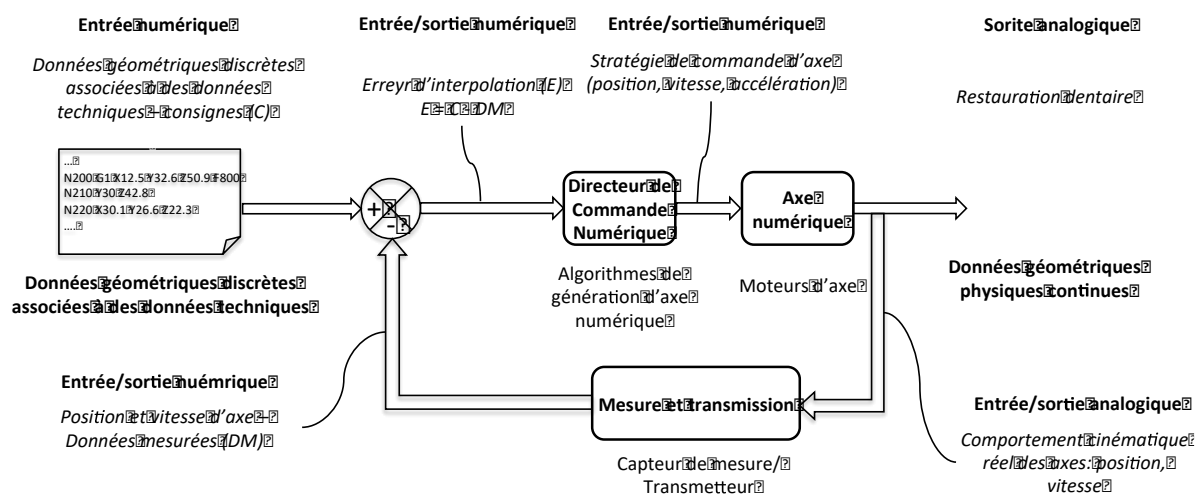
Entrée numérique

Données géométriques discrètes associées à des données techniques – consignes (C)

…
N200 G1 X12.5 Y32.6 Z50.9 F800
N210 Y30 Z42.8
N220 X30.1 Y26.6 Z22.3
….

Données géométriques discrètes associées à des données techniques

Entrée/sortie numérique

Erreyr d'interpolation (E)
E = C – DM

+
-

Directeur de Commande Numérique

Algorithmes de génération d'axe numérique

Entrée/sortie numérique

Stratégie de commande d'axe (position, vitesse, accélération)

Axe numérique

Moteurs d'axe

Sorite analogique

Restauration dentaire

Données géométriques physiques continues

Entrée/sortie nuémrique

Position et vitesse d'axe – Données mesurées (DM)

Mesure et transmission

Capteur de mesure/ Transmetteur

Entrée/sortie analogique

Comportement cinématique réel des axes: position, vitesse